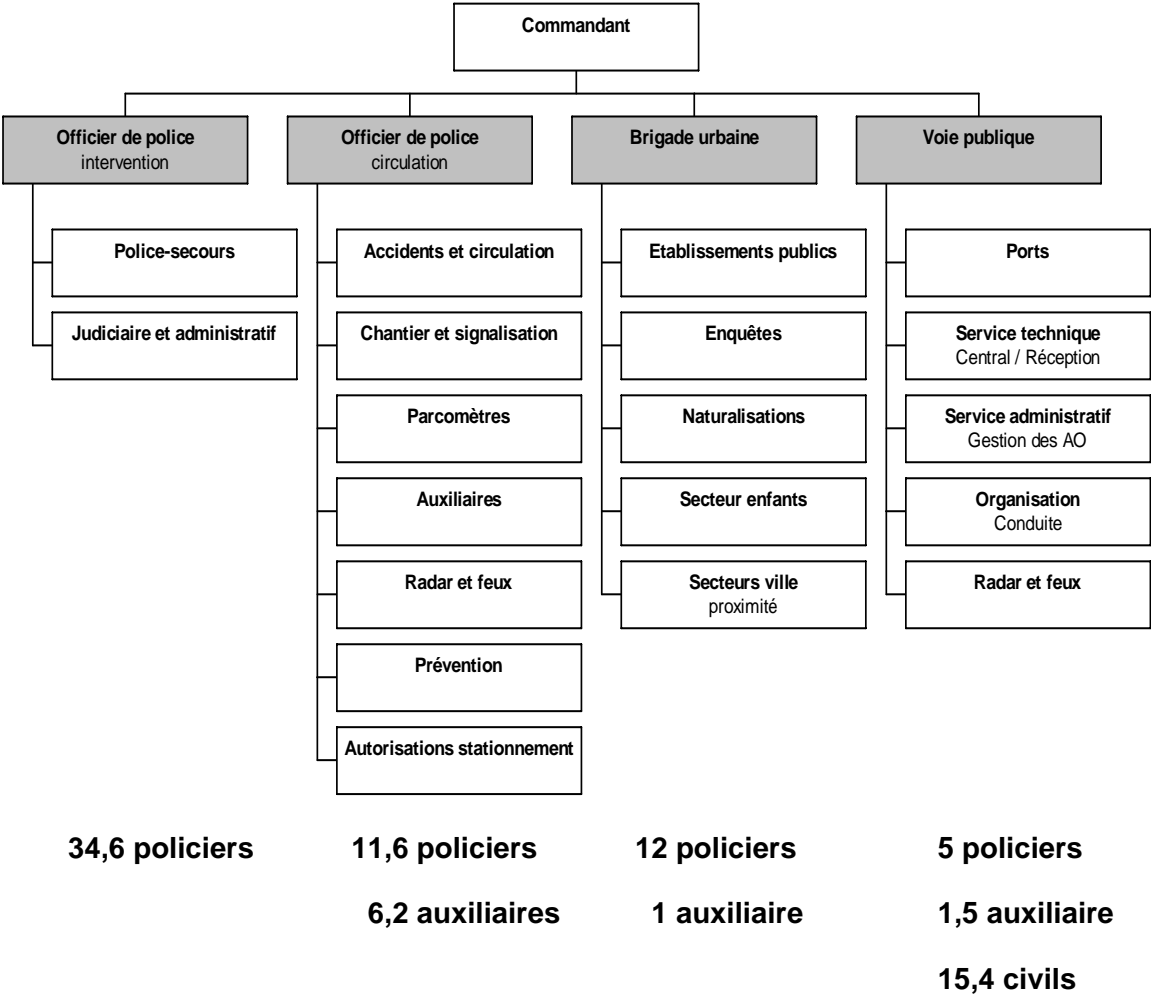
Commandant

Officier de police
intervention

Police-secours

Judiciaire et administratif

Officier de police
circulation

Accidents et circulation

Chantier et signalisation

Parcomètres

Auxiliaires

Radar et feux

Prévention

Autorisations stationnement

Brigade urbaine

Etablissements publics

Enquêtes

Naturalisations

Secteur enfants

Secteurs ville
proximité

Voie publique

Ports

Service technique
Central / Réception

Service administratif
Gestion des AO

Organisation
Conduite

Radar et feux

34,6 policiers

11,6 policiers
6,2 auxiliaires

12 policiers
1 auxiliaire

5 policiers
1,5 auxiliaire
15,4 civils